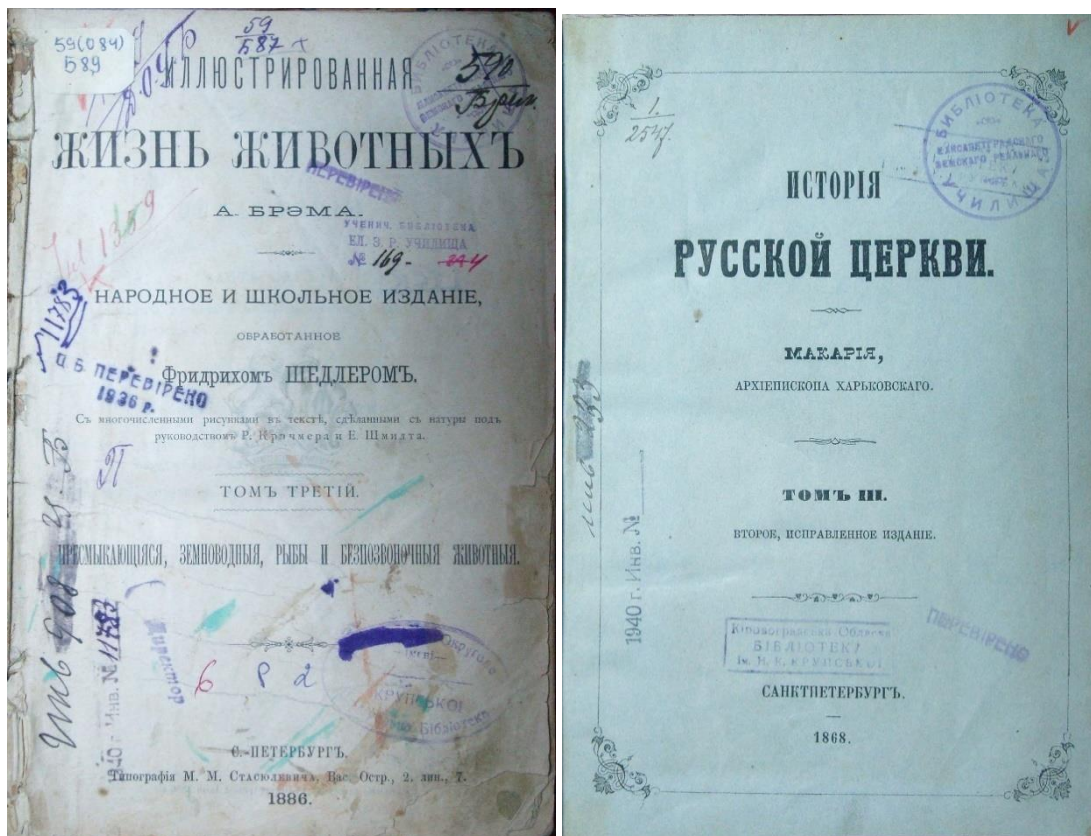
59(084)
Б89

59
Б87

ИЛЛЮСТРИРОВАННАЯ

ЖИЗНЬ ЖИВОТНЫХЪ

А. БРЭМА.

НАРОДНОЕ И ШКОЛЬНОЕ ИЗДАНІЕ,

ОБРАБОТАННОЕ

Фридрихомъ ШЕДЛЕРОМЪ.

Съ многочисленными рисунками въ текстѣ, сдѣланными съ натуры подъ руководствомъ Р. Крэчмера и Е. Шмидта.

ТОМЪ ТРЕТІЙ.

ПРЕСМЫКАЮЩІЯСЯ, ЗЕМНОВОДНЫЯ, РЫБЫ И БЕЗПОЗВОНОЧНЫЯ ЖИВОТНЫЯ.

С.-ПЕТЕРБУРГЪ.
Типографія М. М. Стасюлевича, Вас. Остр., 2 лин., 7.
1886.

ПЕРЕВІРЕНО
УЧЕНИЧ. БИБЛІОТЕКА
ЕЛ. З. Р. УЧИЛИЩА
№ 169 — 244
Ц Б ПЕРЕВІРЕНО
1936 р.
11783
Инв. № 11783
Инв. 908
6 Р 2
КРУПСЬКОЇ
Бібліотека

1.
2547

ИСТОРІЯ

РУССКОЙ ЦЕРКВИ.

МАКАРІЯ,

АРХІЕПИСКОПА ХАРЬКОВСКАГО.

ТОМЪ III.

ВТОРОЕ, ИСПРАВЛЕННОЕ ИЗДАНІЕ.

САНКТПЕТЕРБУРГЪ.

1868.

БИБЛІОТЕКА
ЕЛИСАВЕТГРАДСКАГО ЗЕМСКОГО РЕАЛЬНАГО УЧИЛИЩА
1940 г. Инв. №
Кіровоградська Обласна БІБЛІОТЕКА ім. Н. К. КРУПСЬКОЇ
ПЕРЕВІРЕНО